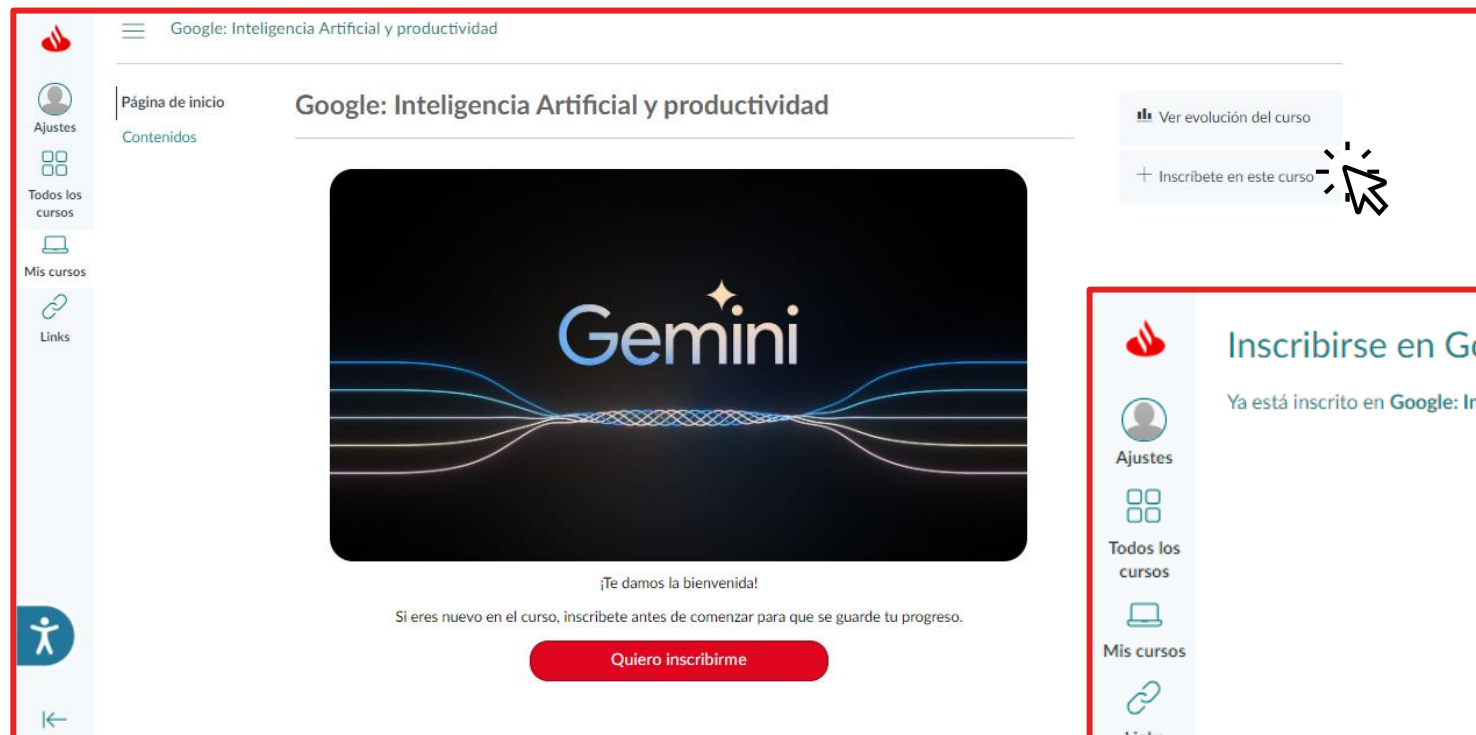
Google: Inteligencia Artificial y productividad

Ajustes
Todos los cursos
Mis cursos
Links

Página de inicio
Contenidos

Google: Inteligencia Artificial y productividad

Ver evolución del curso
+ Inscríbete en este curso

Gemini

¡Te damos la bienvenida!

Si eres nuevo en el curso, inscríbete antes de comenzar para que se guarde tu progreso.

Quiero inscribirme

Inscribirse en G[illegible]

Ya está inscrito en Google: I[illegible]

Ajustes
Todos los cursos
Mis cursos
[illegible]